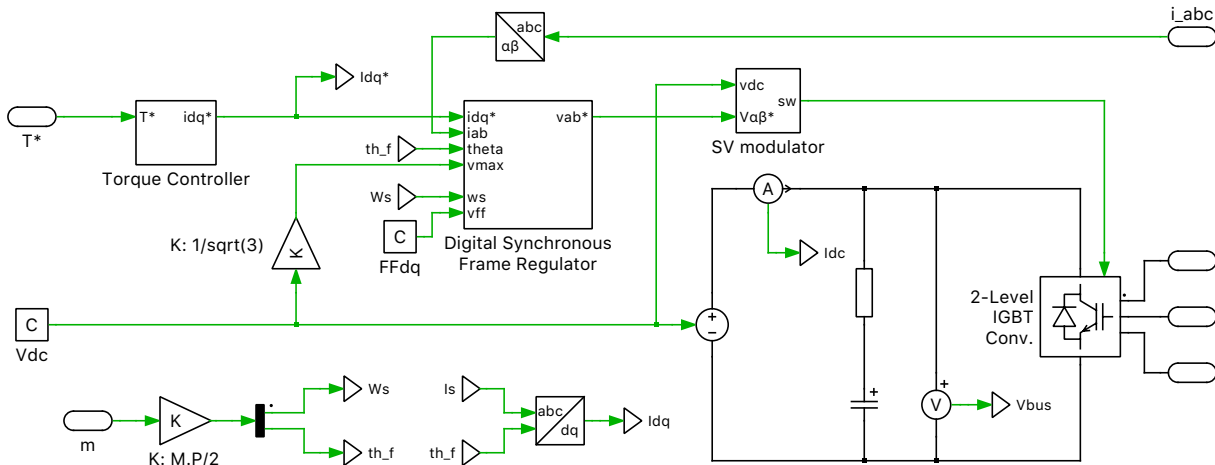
i_abc

abc
αβ

Idq*

T*

T*
idq*

Torque Controller

idq*
iab
theta
vmax
ws
vff
vab*

th_f

Ws

C

FFdq

Digital Synchronous Frame Regulator

vdc
Vαβ*
sw

SV modulator

K: 1/sqrt(3)

K

A

Idc

2-Level IGBT Conv.

C

Vdc

+
−

+

+

V

Vbus

m

K

K: M.P/2

Ws

th_f

Is

th_f

abc
dq

Idq